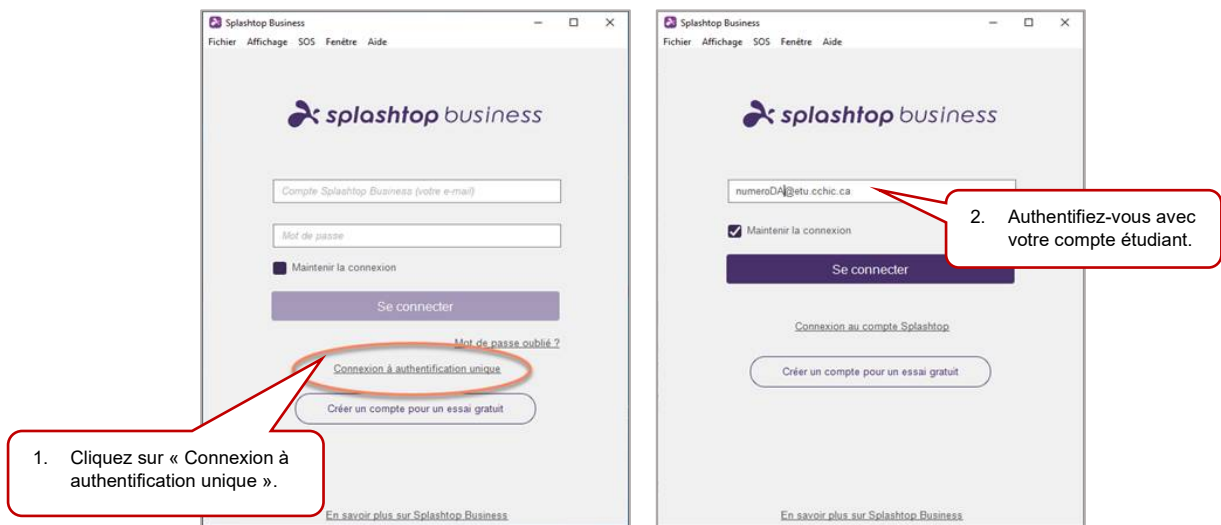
Splashtop Business
Fichier Affichage SOS Fenêtre Aide

splashtop business

Compte Splashtop Business (votre e-mail)

Mot de passe

Maintenir la connexion

Se connecter

Mot de passe oublié ?

Connexion à authentification unique

Créer un compte pour un essai gratuit

1. Cliquez sur « Connexion à authentification unique ».

En savoir plus sur Splashtop Business

Splashtop Business
Fichier Affichage SOS Fenêtre Aide

splashtop business

numeroDA@etu.cchic.ca

2. Authentifiez-vous avec votre compte étudiant.

Maintenir la connexion

Se connecter

Connexion au compte Splashtop

Créer un compte pour un essai gratuit

En savoir plus sur Splashtop Business